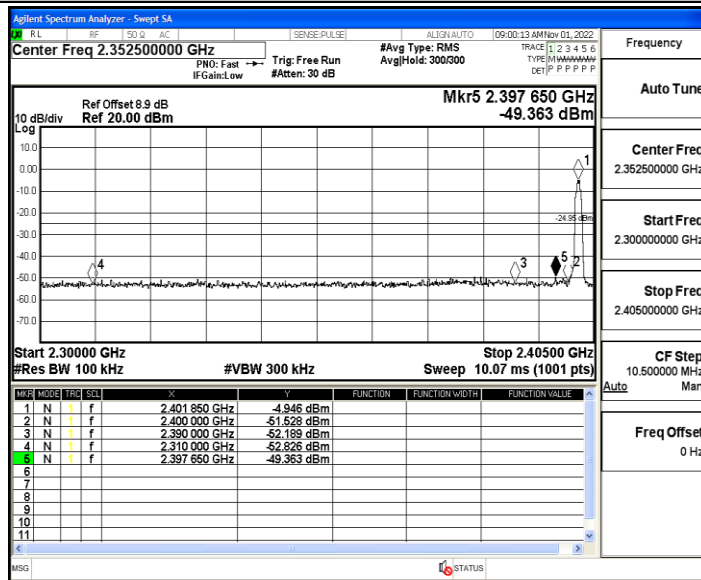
Agilent Spectrum Analyzer - Swept SA

RL RF 50 Ω AC SENSE:PULSE ALIGN AUTO 09:00:13 AM Nov 01, 2022

Center Freq 2.352500000 GHz

PNO: Fast IFGain:Low

Trig: Free Run #Atten: 30 dB

#Avg Type: RMS Avg|Hold: 300/300

TRACE 1 2 3 4 5 6 TYPE M WWWWW DET P P P P P P

Frequency

Ref Offset 8.9 dB 10 dB/div Ref 20.00 dBm

Mkr5 2.397 650 GHz -49.363 dBm

Log

10.0
0.00
-10.0
-20.0
-30.0
-40.0
-50.0
-60.0
-70.0

1 -24.95 dBm 4 3 5 2

Start 2.30000 GHz #Res BW 100 kHz

#VBW 300 kHz

Stop 2.40500 GHz Sweep 10.07 ms (1001 pts)

| MKR | MODE | TRC | SCL | X | Y | FUNCTION | FUNCTION WIDTH | FUNCTION VALUE |
|---|---|---|---|---|---|---|---|---|
| 1 | N | 1 | f | 2.401 850 GHz | -4.946 dBm | | | |
| 2 | N | 1 | f | 2.400 000 GHz | -51.528 dBm | | | |
| 3 | N | 1 | f | 2.390 000 GHz | -52.169 dBm | | | |
| 4 | N | 1 | f | 2.310 000 GHz | -52.826 dBm | | | |
| 5 | N | 1 | f | 2.397 650 GHz | -49.363 dBm | | | |
| 6 | | | | | | | | |
| 7 | | | | | | | | |
| 8 | | | | | | | | |
| 9 | | | | | | | | |
| 10 | | | | | | | | |
| 11 | | | | | | | | |

Auto Tune

Center Freq 2.352500000 GHz

Start Freq 2.300000000 GHz

Stop Freq 2.405000000 GHz

CF Step 10.500000 MHz Auto Man

Freq Offset 0 Hz

MSG STATUS